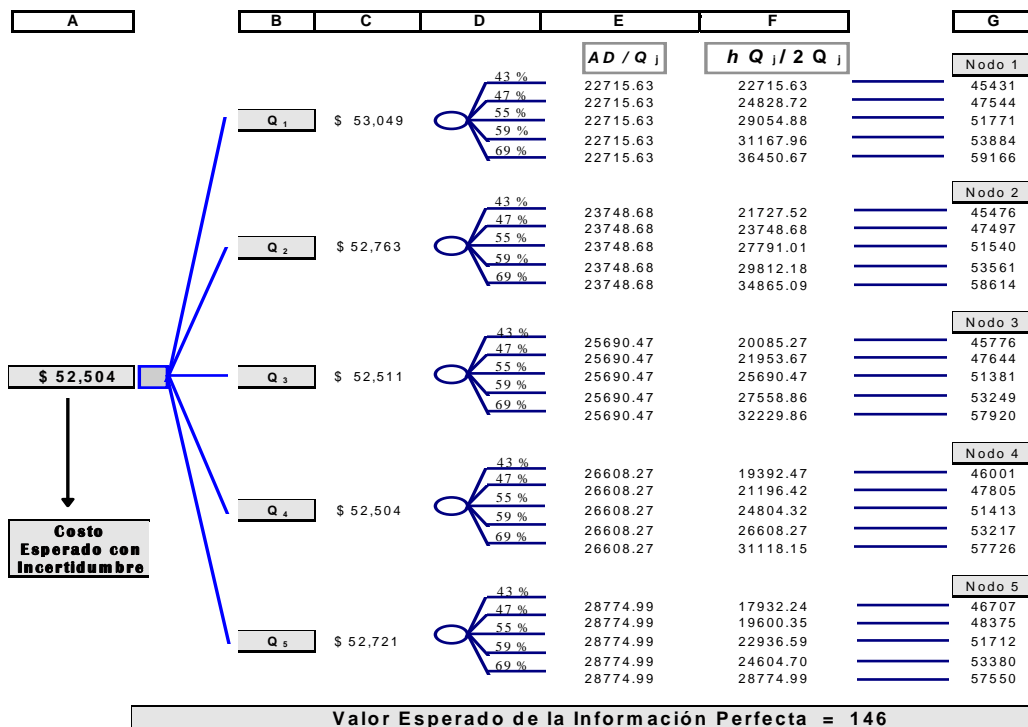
A

B C D E F

G

$AD / Q_j$

$h\,Q_j / 2\,Q_j$

Nodo 1

43 %
47 %
55 %
59 %
69 %

22715.63 22715.63 45431
22715.63 24828.72 47544
22715.63 29054.88 51771
22715.63 31167.96 53884
22715.63 36450.67 59166

$Q_1$ $ 53,049

Nodo 2

43 %
47 %
55 %
59 %
69 %

23748.68 21727.52 45476
23748.68 23748.68 47497
23748.68 27791.01 51540
23748.68 29812.18 53561
23748.68 34865.09 58614

$Q_2$ $ 52,763

Nodo 3

43 %
47 %
55 %
59 %
69 %

25690.47 20085.27 45776
25690.47 21953.67 47644
25690.47 25690.47 51381
25690.47 27558.86 53249
25690.47 32229.86 57920

$ 52,504

$Q_3$ $ 52,511

Nodo 4

43 %
47 %
55 %
59 %
69 %

26608.27 19392.47 46001
26608.27 21196.42 47805
26608.27 24804.32 51413
26608.27 26608.27 53217
26608.27 31118.15 57726

$Q_4$ $ 52,504

Costo Esperado con Incertidumbre

Nodo 5

43 %
47 %
55 %
59 %
69 %

28774.99 17932.24 46707
28774.99 19600.35 48375
28774.99 22936.59 51712
28774.99 24604.70 53380
28774.99 28774.99 57550

$Q_5$ $ 52,721

Valor Esperado de la Información Perfecta = 146